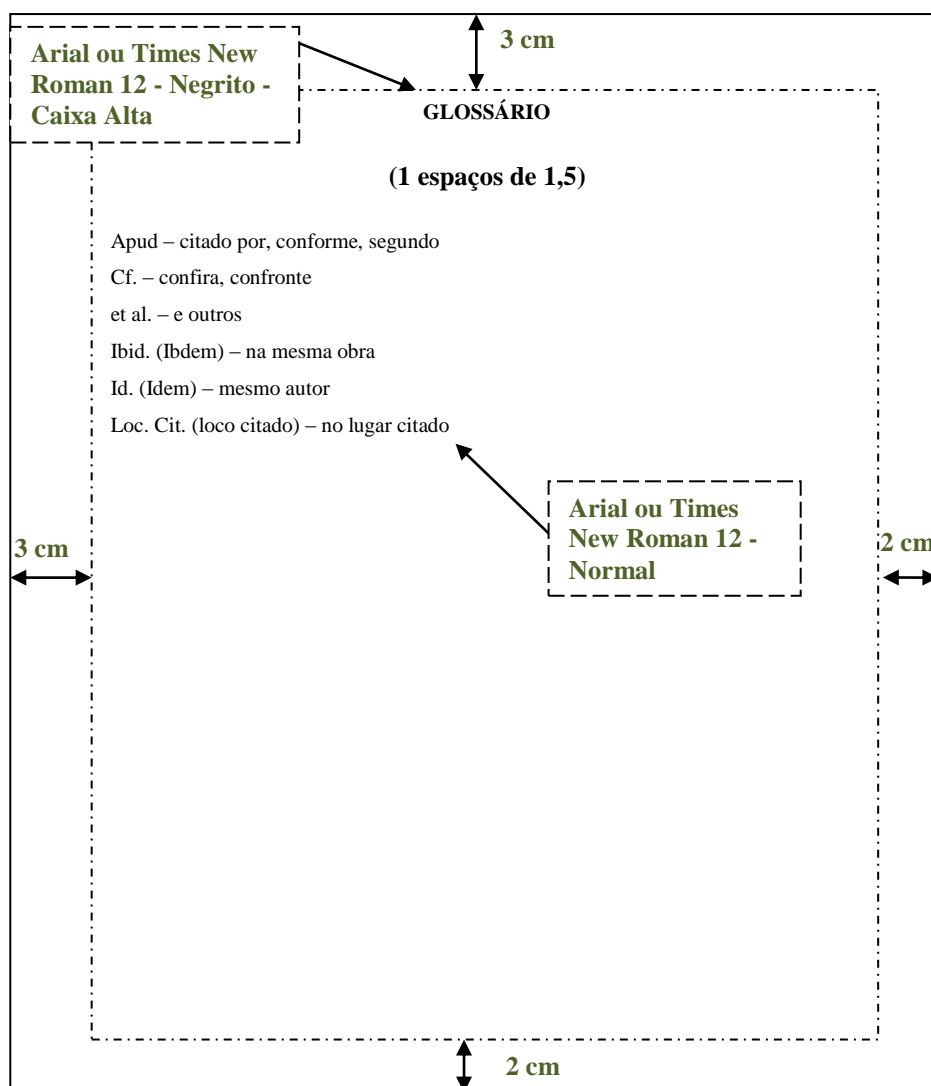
Arial ou Times New Roman 12 - Negrito - Caixa Alta

3 cm

GLOSSÁRIO

(1 espaços de 1,5)

Apud – citado por, conforme, segundo

Cf. – confira, confronte

et al. – e outros

Ibid. (Ibdem) – na mesma obra

Id. (Idem) – mesmo autor

Loc. Cit. (loco citado) – no lugar citado

Arial ou Times New Roman 12 - Normal

3 cm

2 cm

2 cm